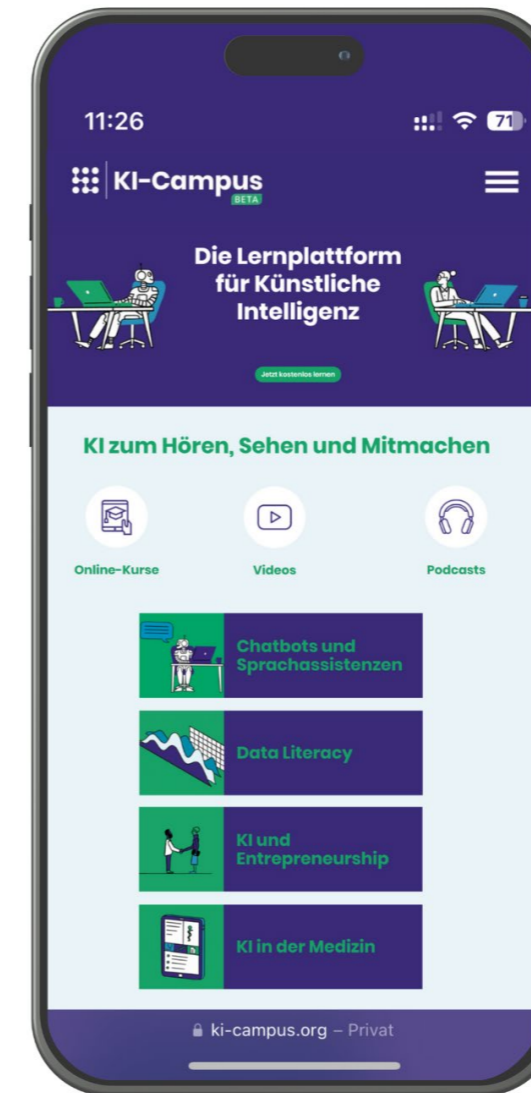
11:26

71

KI-Campus
BETA

Die Lernplattform für Künstliche Intelligenz

Jetzt kostenlos lernen

KI zum Hören, Sehen und Mitmachen

Online-Kurse

Videos

Podcasts

Chatbots und Sprachassistenzen

Data Literacy

KI und Entrepreneurship

KI in der Medizin

ki-campus.org – Privat